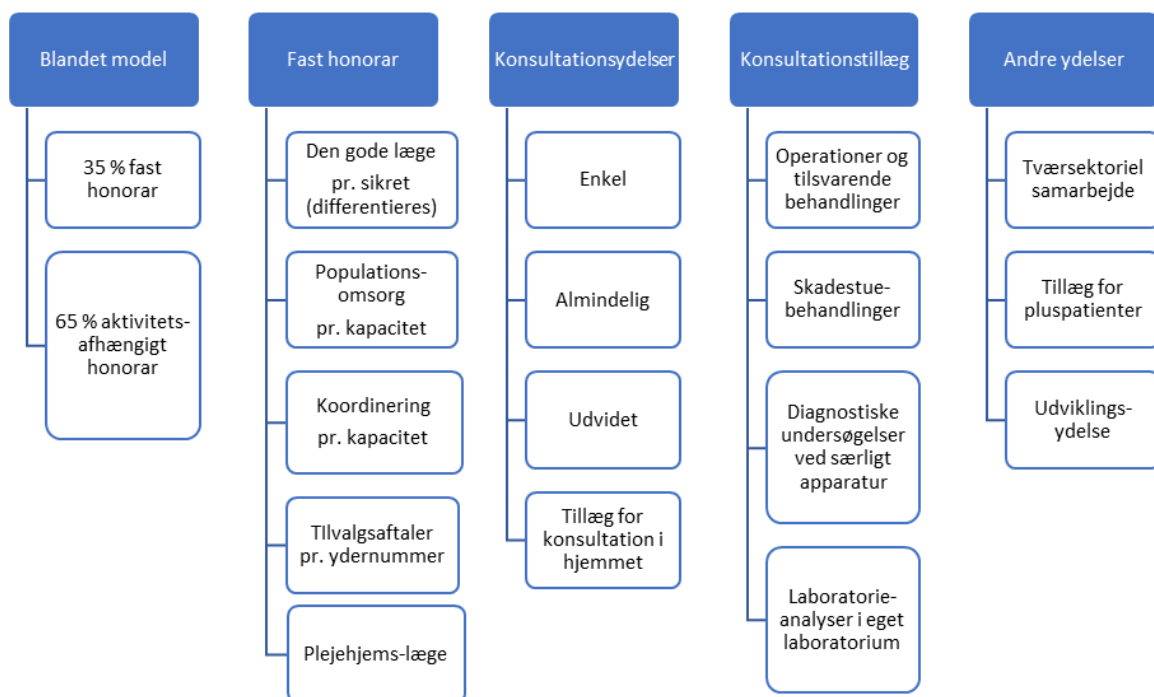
Blandet model

35 % fast honorar

65 % aktivitetsafhængigt honorar

Fast honorar

Den gode læge pr. sikret (differentieres)

Populations-omsorg pr. kapacitet

Koordinering pr. kapacitet

TIlvalgsaftaler pr. ydernummer

Plejehjems-læge

Konsultationsydelser

Enkel

Almindelig

Udvidet

Tillæg for konsultation i hjemmet

Konsultationstillæg

Operationer og tilsvarende behandlinger

Skadestue-behandlinger

Diagnostiske undersøgelser ved særligt apparatur

Laboratorie-analyser i eget laboratorium

Andre ydelser

Tværsektoriel samarbejde

Tillæg for pluspatienter

Udviklings-ydelse